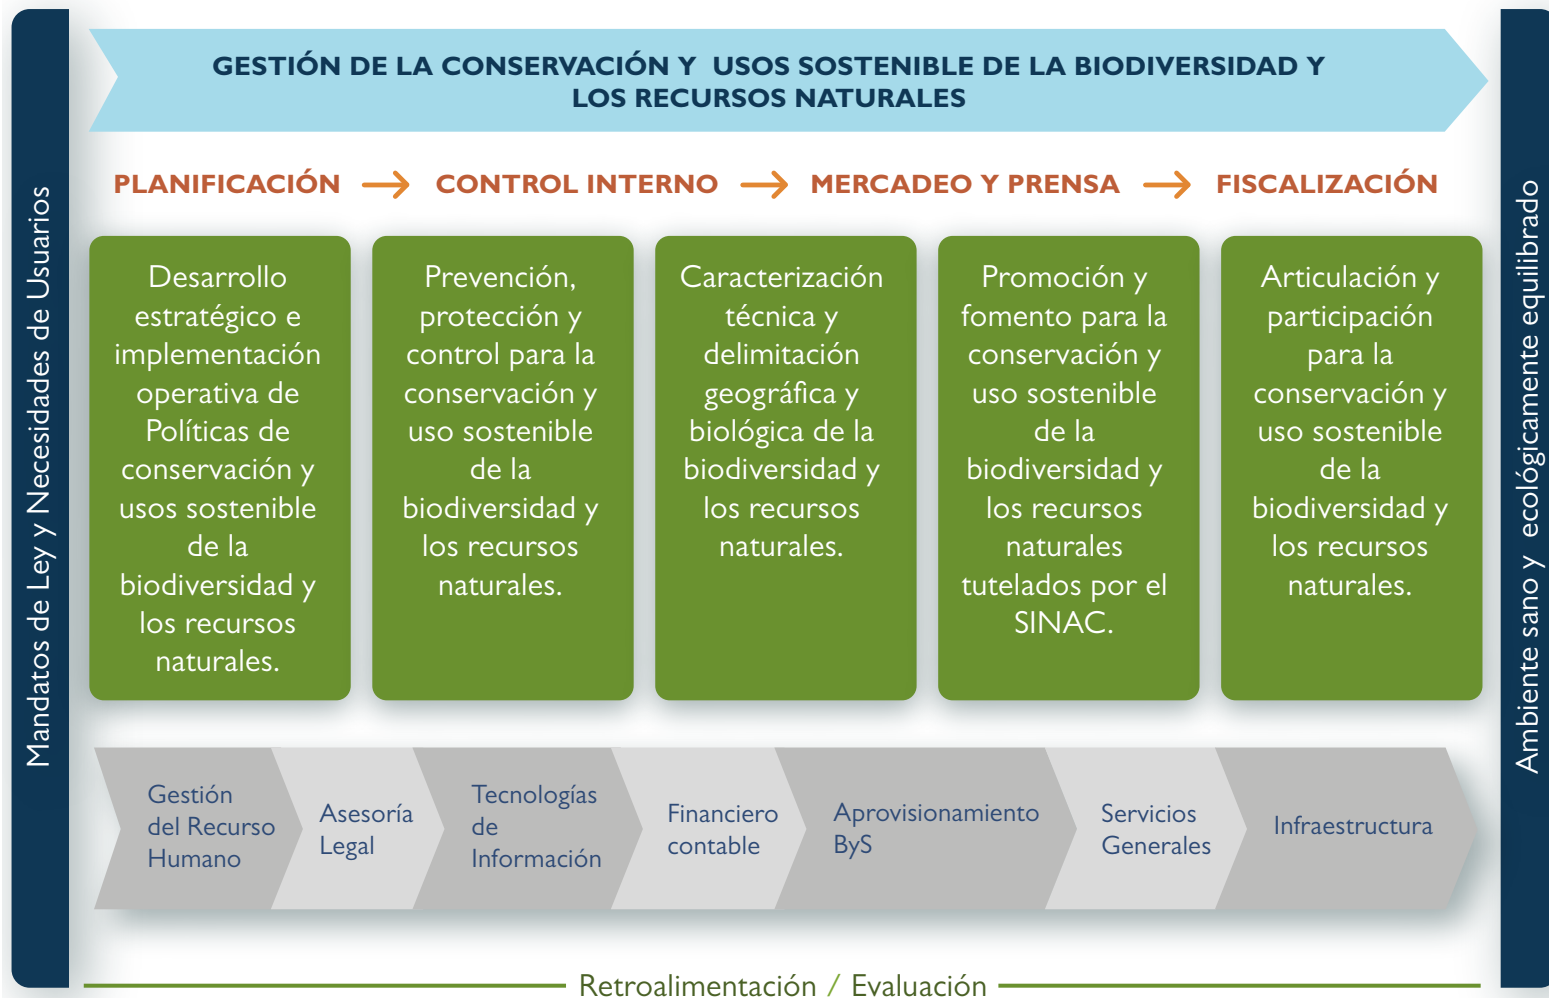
Mandatos de Ley y Necesidades de Usuarios

GESTIÓN DE LA CONSERVACIÓN Y USOS SOSTENIBLE DE LA BIODIVERSIDAD Y LOS RECURSOS NATURALES

PLANIFICACIÓN → CONTROL INTERNO → MERCADEO Y PRENSA → FISCALIZACIÓN

Desarrollo estratégico e implementación operativa de Políticas de conservación y usos sostenible de la biodiversidad y los recursos naturales.

Prevención, protección y control para la conservación y uso sostenible de la biodiversidad y los recursos naturales.

Caracterización técnica y delimitación geográfica y biológica de la biodiversidad y los recursos naturales.

Promoción y fomento para la conservación y uso sostenible de la biodiversidad y los recursos naturales tutelados por el SINAC.

Articulación y participación para la conservación y uso sostenible de la biodiversidad y los recursos naturales.

Gestión del Recurso Humano

Asesoría Legal

Tecnologías de Información

Financiero contable

Aprovisionamiento ByS

Servicios Generales

Infraestructura

Retroalimentación / Evaluación

Ambiente sano y ecológicamente equilibrado